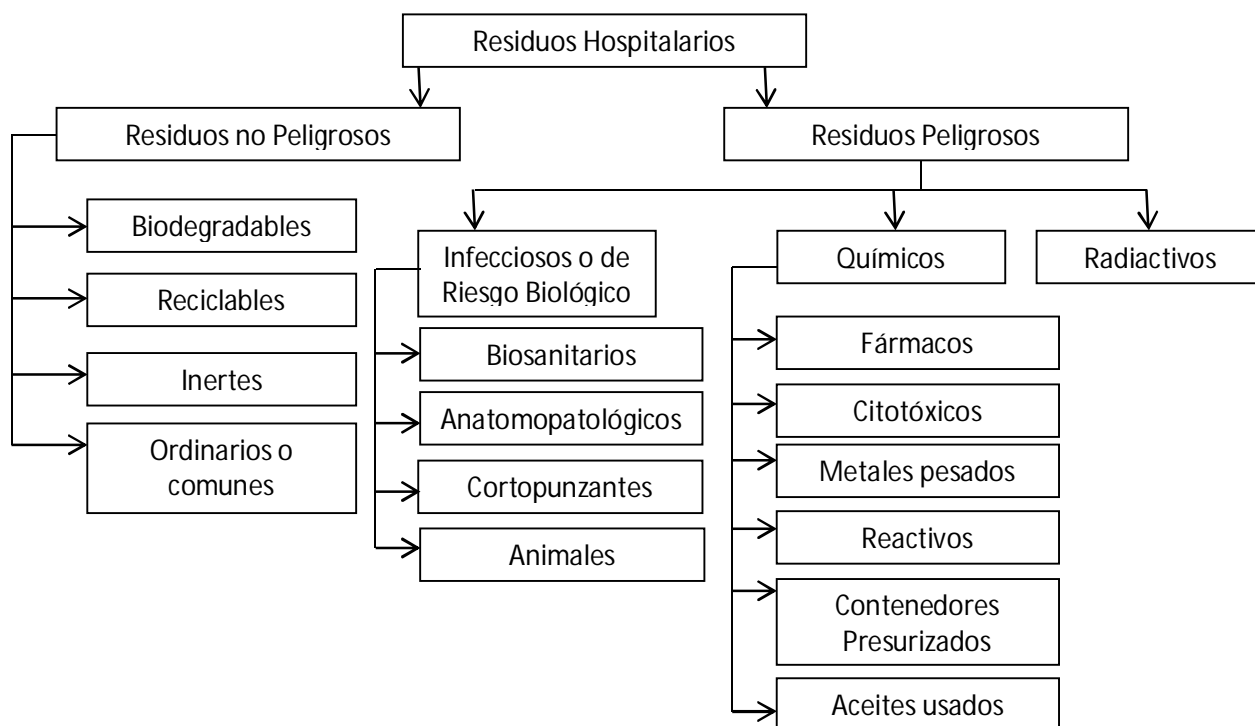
Residuos Hospitalarios

Residuos no Peligrosos

Residuos Peligrosos

Biodegradables

Reciclables

Inertes

Ordinarios o comunes

Infecciosos o de Riesgo Biológico

Biosanitarios

Anatomopatológicos

Cortopunzantes

Animales

Químicos

Fármacos

Citotóxicos

Metales pesados

Reactivos

Contenedores Presurizados

Aceites usados

Radiactivos